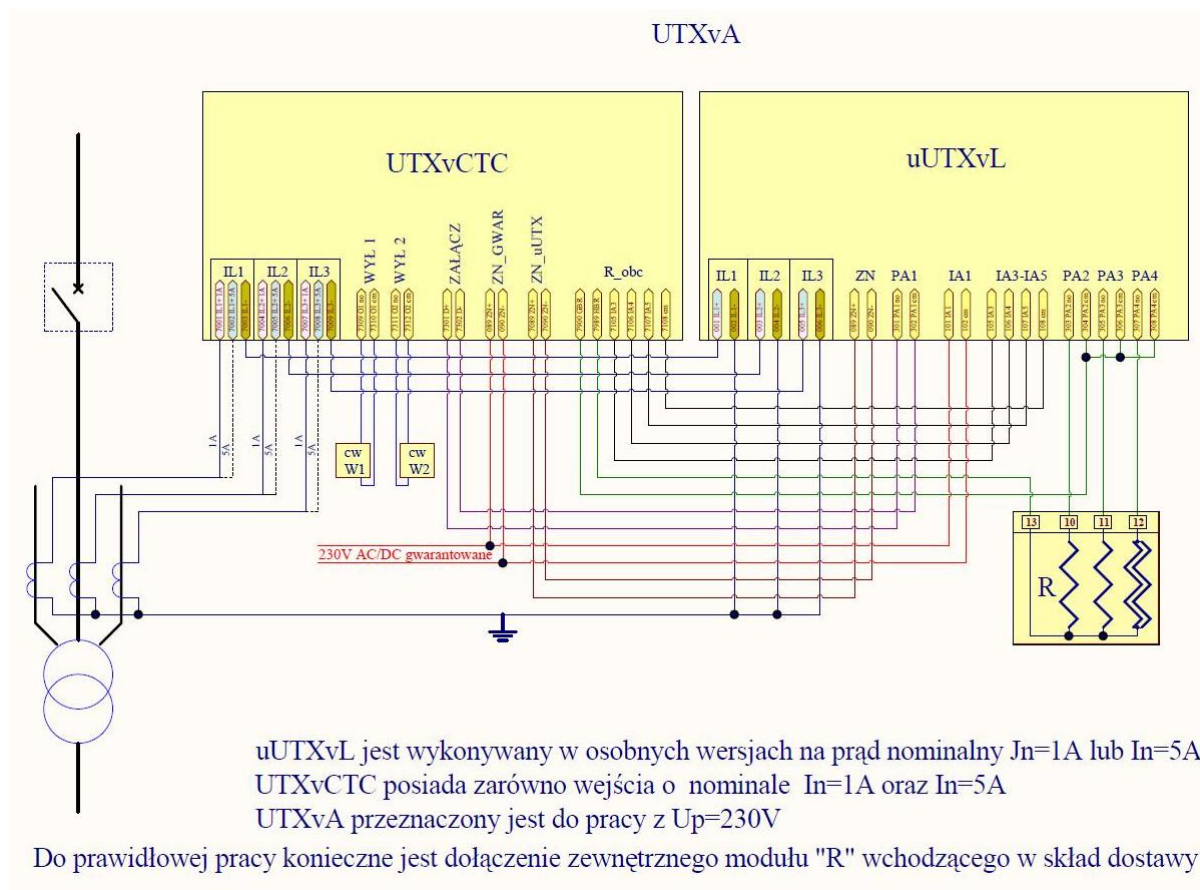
UTXvA

UTXvCTC

uUTXvL

IL1 IL2 IL3 WYŁ 1 WYŁ 2 ZAŁĄCZ ZN_GWAR ZN_uUTX R_obc

IL1 IL2 IL3 ZN PA1 IA1 IA3-IA5 PA2 PA3 PA4

1A 5A 1A 5A 1A 5A

cw W1

cw W2

230V AC/DC gwarantowane

13 10 11 12

R

uUTXvL jest wykonywany w osobnych wersjach na prąd nominalny Jn=1A lub In=5A
UTXvCTC posiada zarówno wejścia o nominale In=1A oraz In=5A
UTXvA przeznaczony jest do pracy z Up=230V
Do prawidłowej pracy konieczne jest dołączenie zewnętrznego modułu "R" wchodzącego w skład dostawy